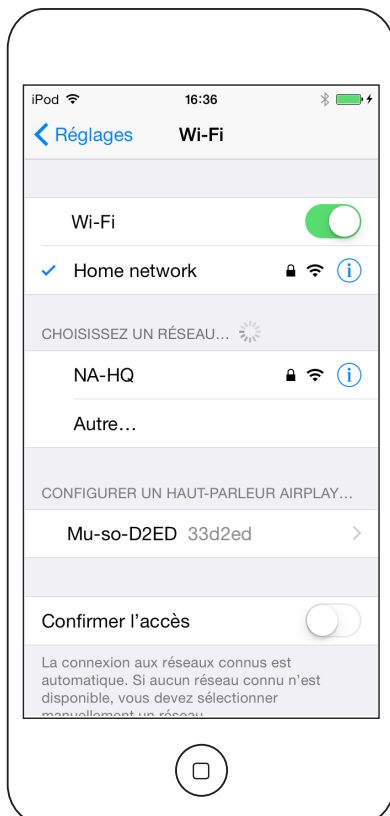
iPod 16:36

Réglages Wi-Fi

Wi-Fi

Home network

CHOISISSEZ UN RÉSEAU...

NA-HQ

Autre...

CONFIGURER UN HAUT-PARLEUR AIRPLAY...

Mu-so-D2ED 33d2ed

Confirmer l'accès

La connexion aux réseaux connus est automatique. Si aucun réseau connu n'est disponible, vous devez sélectionner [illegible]